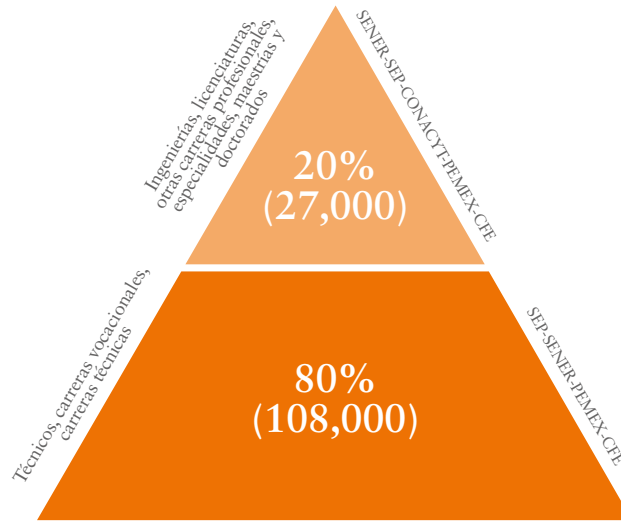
Ingenierías, licenciaturas, otras carreras profesionales, especialidades, maestrías y doctorados

SENER-SEP-CONACYT-PEMEX-CFE

20%
(27,000)

Técnicos, carreras vocacionales, carreras técnicas

SEP-SENER-PEMEX-CFE

80%
(108,000)